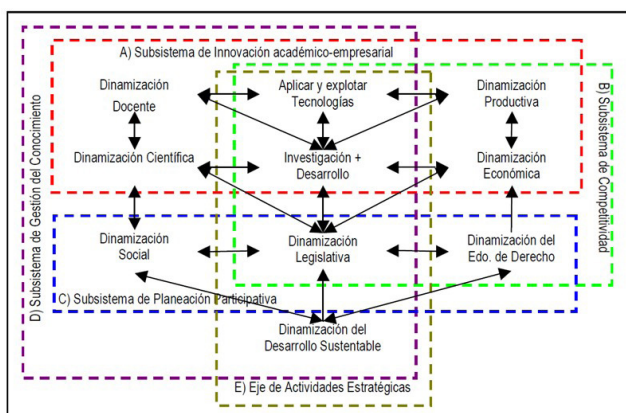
A) Subsistema de Innovación académico-empresarial

D) Subsistema de Gestión del Conocimiento

B) Subsistema de Competitividad

Dinamización Docente

Aplicar y explotar Tecnologías

Dinamización Productiva

Dinamización Científica

Investigación + Desarrollo

Dinamización Económica

Dinamización Social

Dinamización Legislativa

Dinamización del Edo. de Derecho

C) Subsistema de Planeación Participativa

Dinamización del Desarrollo Sustentable

E) Eje de Actividades Estratégicas